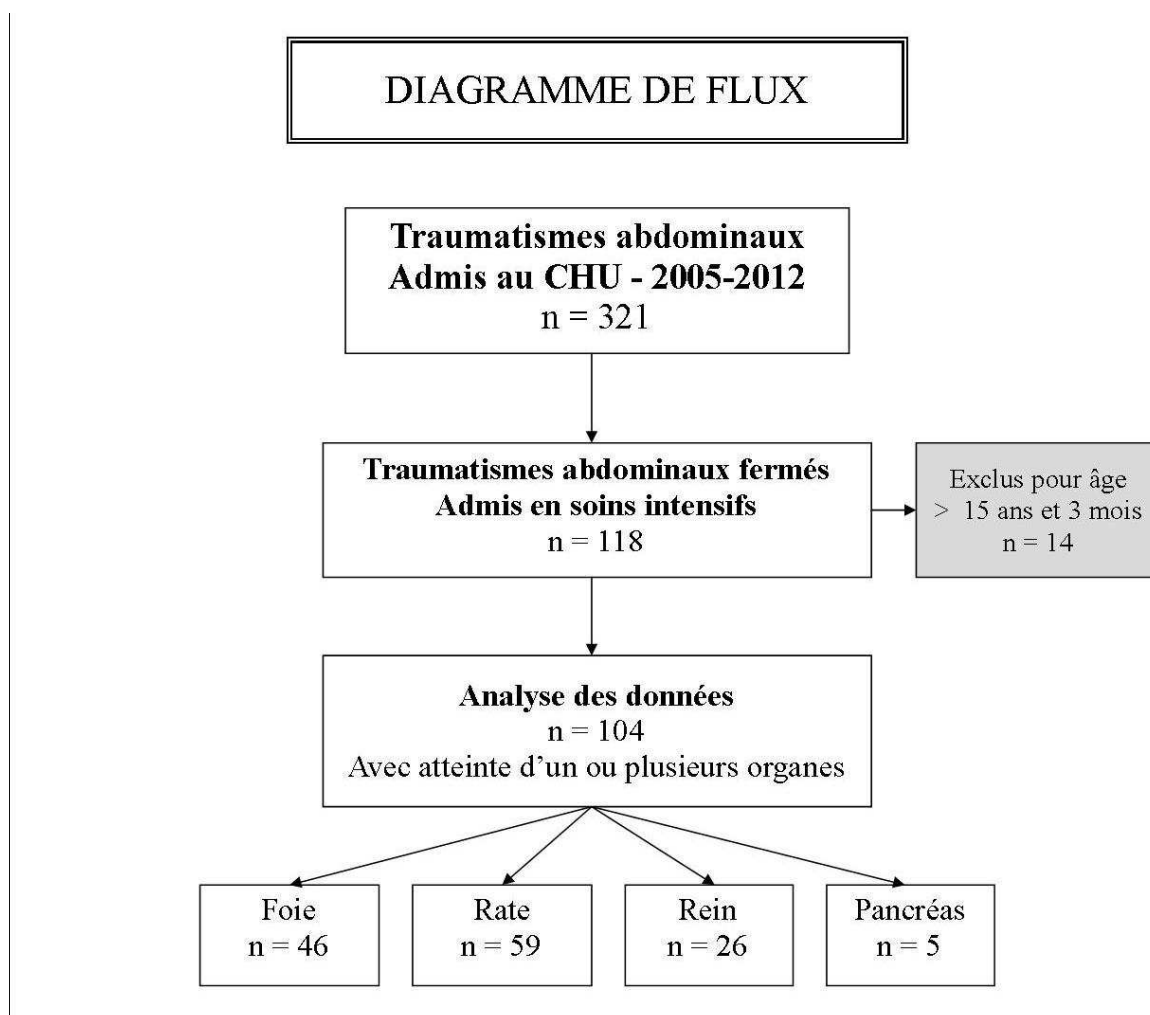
DIAGRAMME DE FLUX

Traumatismes abdominaux
Admis au CHU - 2005-2012
n = 321

Traumatismes abdominaux fermés
Admis en soins intensifs
n = 118

Exclus pour âge
> 15 ans et 3 mois
n = 14

Analyse des données
n = 104
Avec atteinte d'un ou plusieurs organes

Foie
n = 46

Rate
n = 59

Rein
n = 26

Pancréas
n = 5